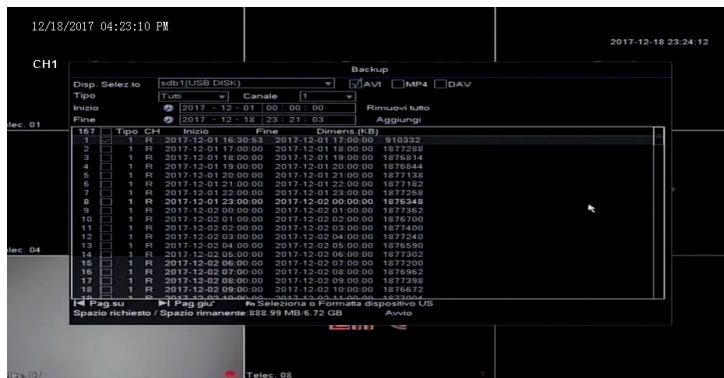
12/18/2017 04:23:10 PM

2017-12-18 23:24:12

CH1

Backup

Disp. Selez.to sdb1(USB DISK) AVI MP4 DAV

Tipo Tutti Canale 1

Inizio 2017 - 12 - 01 00 : 00 : 00 Rimuovi tutto

Fine 2017 - 12 - 18 23 : 21 : 03 Aggiungi

elec. 01

| 167 | | Tipo | CH | Inizio | Fine | Dimens.(KB) |
|---|---|---|---|---|---|---|
| 1 | ✓ | 1 | R | 2017-12-01 16:30:53 | 2017-12-01 17:00:00 | 910332 |
| 2 | | 1 | R | 2017-12-01 17:00:00 | 2017-12-01 18:00:00 | 1877288 |
| 3 | | 1 | R | 2017-12-01 18:00:00 | 2017-12-01 19:00:00 | 1876814 |
| 4 | | 1 | R | 2017-12-01 19:00:00 | 2017-12-01 20:00:00 | 1876844 |
| 5 | | 1 | R | 2017-12-01 20:00:00 | 2017-12-01 21:00:00 | 1877138 |
| 6 | | 1 | R | 2017-12-01 21:00:00 | 2017-12-01 22:00:00 | 1877182 |
| 7 | | 1 | R | 2017-12-01 22:00:00 | 2017-12-01 23:00:00 | 1877258 |
| 8 | | 1 | R | 2017-12-01 23:00:00 | 2017-12-02 00:00:00 | 1876348 |
| 9 | | 1 | R | 2017-12-02 00:00:00 | 2017-12-02 01:00:00 | 1877362 |
| 10 | | 1 | R | 2017-12-02 01:00:00 | 2017-12-02 02:00:00 | 1876700 |
| 11 | | 1 | R | 2017-12-02 02:00:00 | 2017-12-02 03:00:00 | 1877400 |
| 12 | | 1 | R | 2017-12-02 03:00:00 | 2017-12-02 04:00:00 | 1877240 |
| 13 | | 1 | R | 2017-12-02 04:00:00 | 2017-12-02 05:00:00 | 1876590 |
| 14 | | 1 | R | 2017-12-02 05:00:00 | 2017-12-02 06:00:00 | 1877302 |
| 15 | | 1 | R | 2017-12-02 06:00:00 | 2017-12-02 07:00:00 | 1877200 |
| 16 | | 1 | R | 2017-12-02 07:00:00 | 2017-12-02 08:00:00 | 1876962 |
| 17 | | 1 | R | 2017-12-02 08:00:00 | 2017-12-02 09:00:00 | 1877398 |
| 18 | | 1 | R | 2017-12-02 09:00:00 | 2017-12-02 10:00:00 | 1876672 |

elec. 04

Pag.su Pag.giu' Seleziona o Formatta dispositivo US

Spazio richiesto / Spazio rimanente:888.99 MB/6.72 GB Avvio

Telec. 08